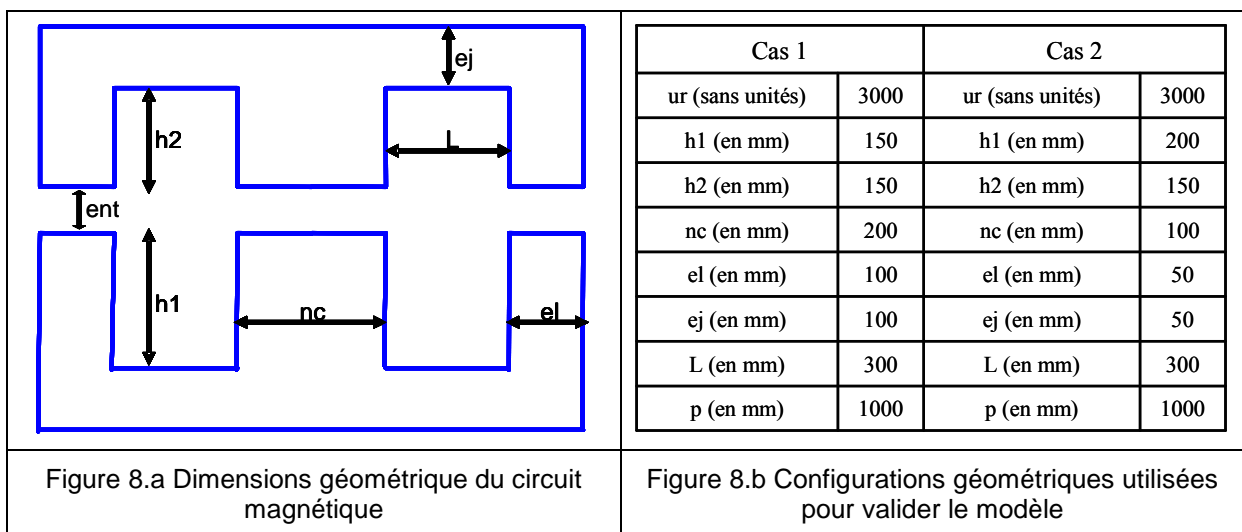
ej

h2

L

ent

h1

nc

el

| Cas 1 | | Cas 2 | |
|---|---|---|---|
| ur (sans unités) | 3000 | ur (sans unités) | 3000 |
| h1 (en mm) | 150 | h1 (en mm) | 200 |
| h2 (en mm) | 150 | h2 (en mm) | 150 |
| nc (en mm) | 200 | nc (en mm) | 100 |
| el (en mm) | 100 | el (en mm) | 50 |
| ej (en mm) | 100 | ej (en mm) | 50 |
| L (en mm) | 300 | L (en mm) | 300 |
| p (en mm) | 1000 | p (en mm) | 1000 |

Figure 8.a Dimensions géométrique du circuit magnétique

Figure 8.b Configurations géométriques utilisées pour valider le modèle